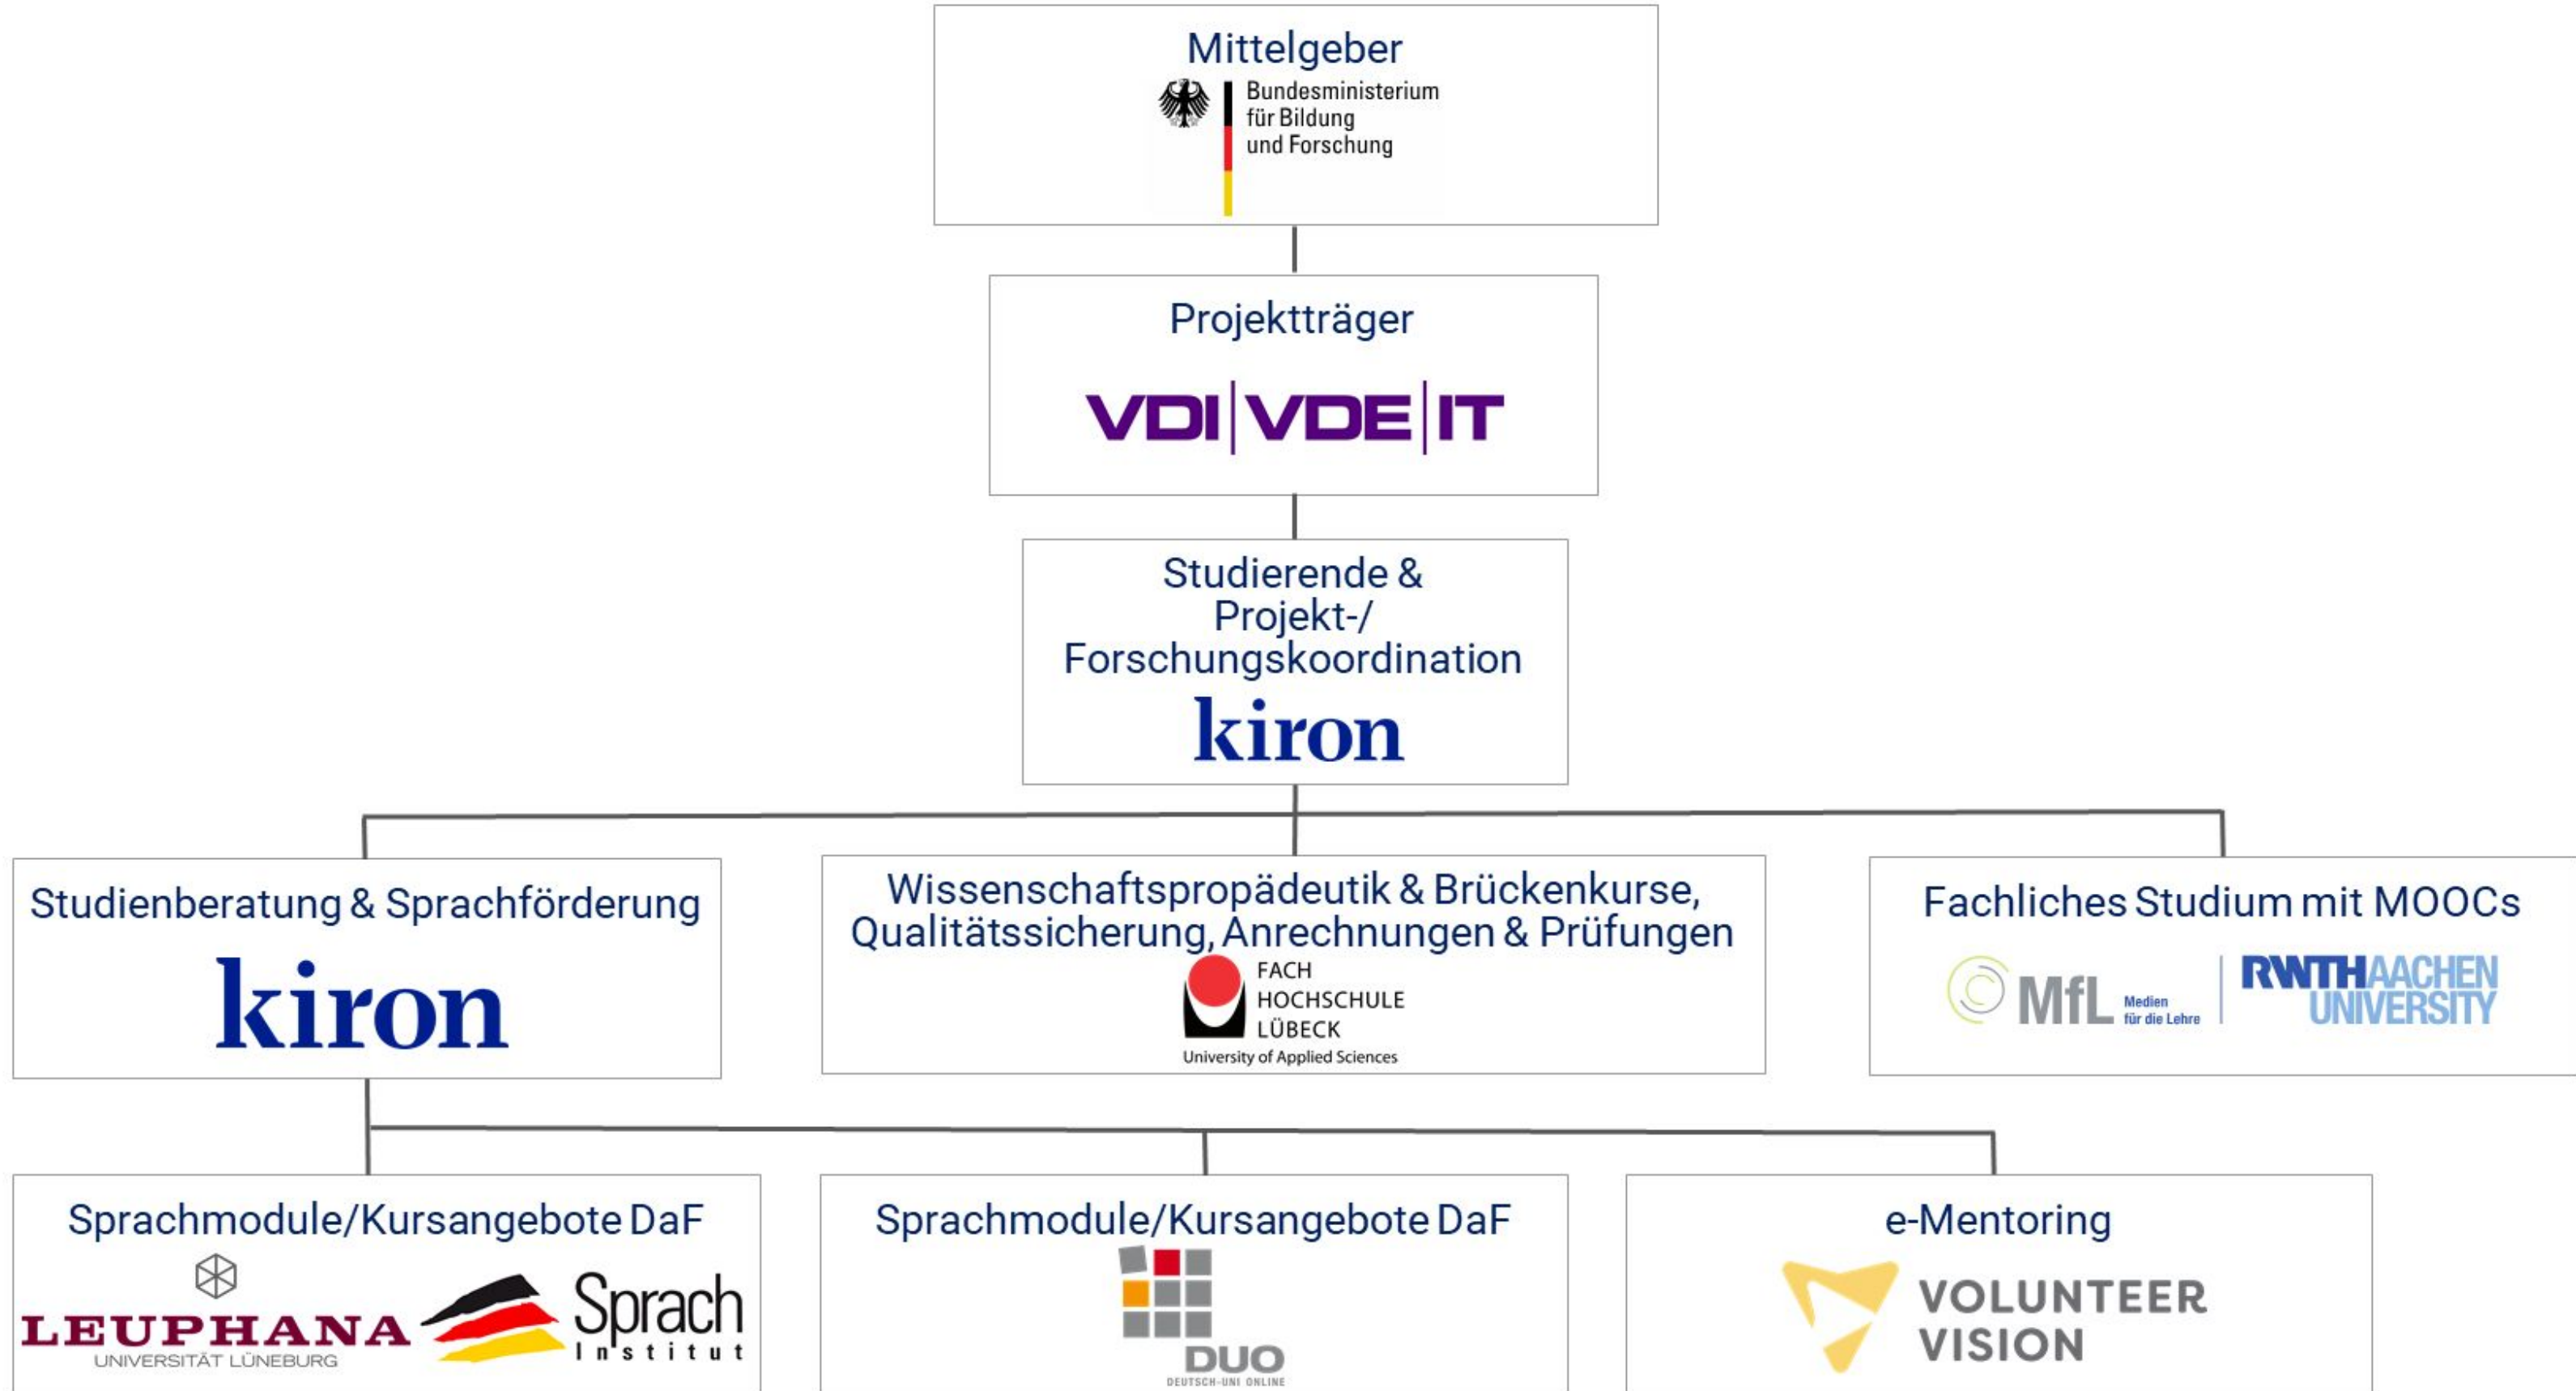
Mittelgeber

Bundesministerium für Bildung und Forschung

Projektträger

VDI | VDE | IT

Studierende & Projekt-/ Forschungskoordination

kiron

Studienberatung & Sprachförderung

kiron

Wissenschaftspropädeutik & Brückenkurse, Qualitätssicherung, Anrechnungen & Prüfungen

FACH HOCHSCHULE LÜBECK
University of Applied Sciences

Fachliches Studium mit MOOCs

MfL Medien für die Lehre

RWTH AACHEN UNIVERSITY

Sprachmodule/Kursangebote DaF

LEUPHANA UNIVERSITÄT LÜNEBURG

Sprach Institut

Sprachmodule/Kursangebote DaF

DUO DEUTSCH-UNI ONLINE

e-Mentoring

VOLUNTEER VISION